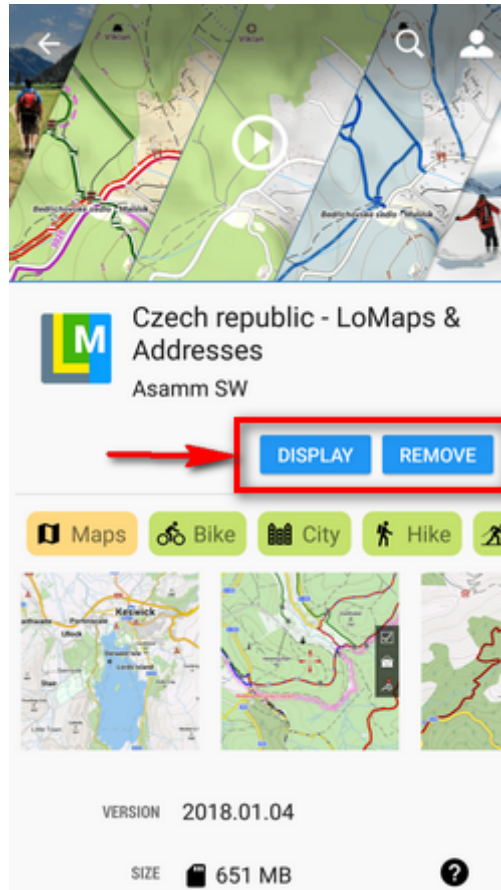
Vikcan

Vikcan

Bedřichovská sedla Hublík

Bedřichovská sedla Hubálík

M

Czech republic - LoMaps & Addresses

Asamm SW

DISPLAY

REMOVE

Maps

Bike

City

Hike

Keswick

VERSION 2018.01.04

SIZE 651 MB